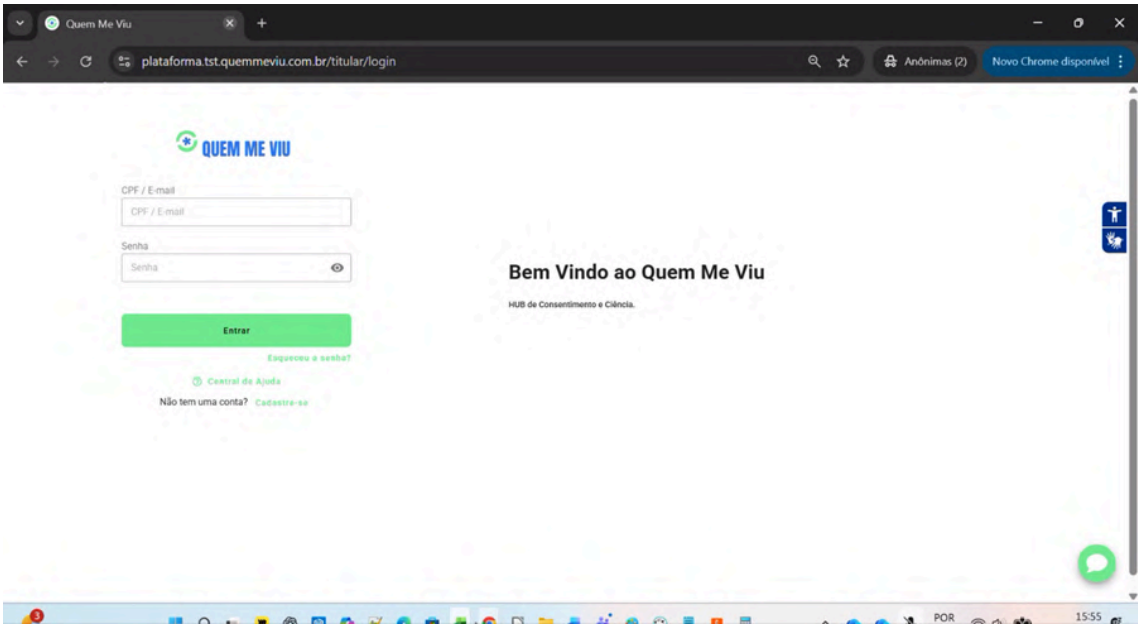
Quem Me Viu
plataforma.tst.quemmeviu.com.br/titular/login
Anônimas (2)
Novo Chrome disponível

QUEM ME VIU

CPF / E-mail
CPF / E-mail

Senha
Senha

Entrar

Esqueceu a senha?

Central de Ajuda

Não tem uma conta? Cadastre-se

Bem Vindo ao Quem Me Viu

HUB de Consentimento e Ciência.

3
POR
15:55